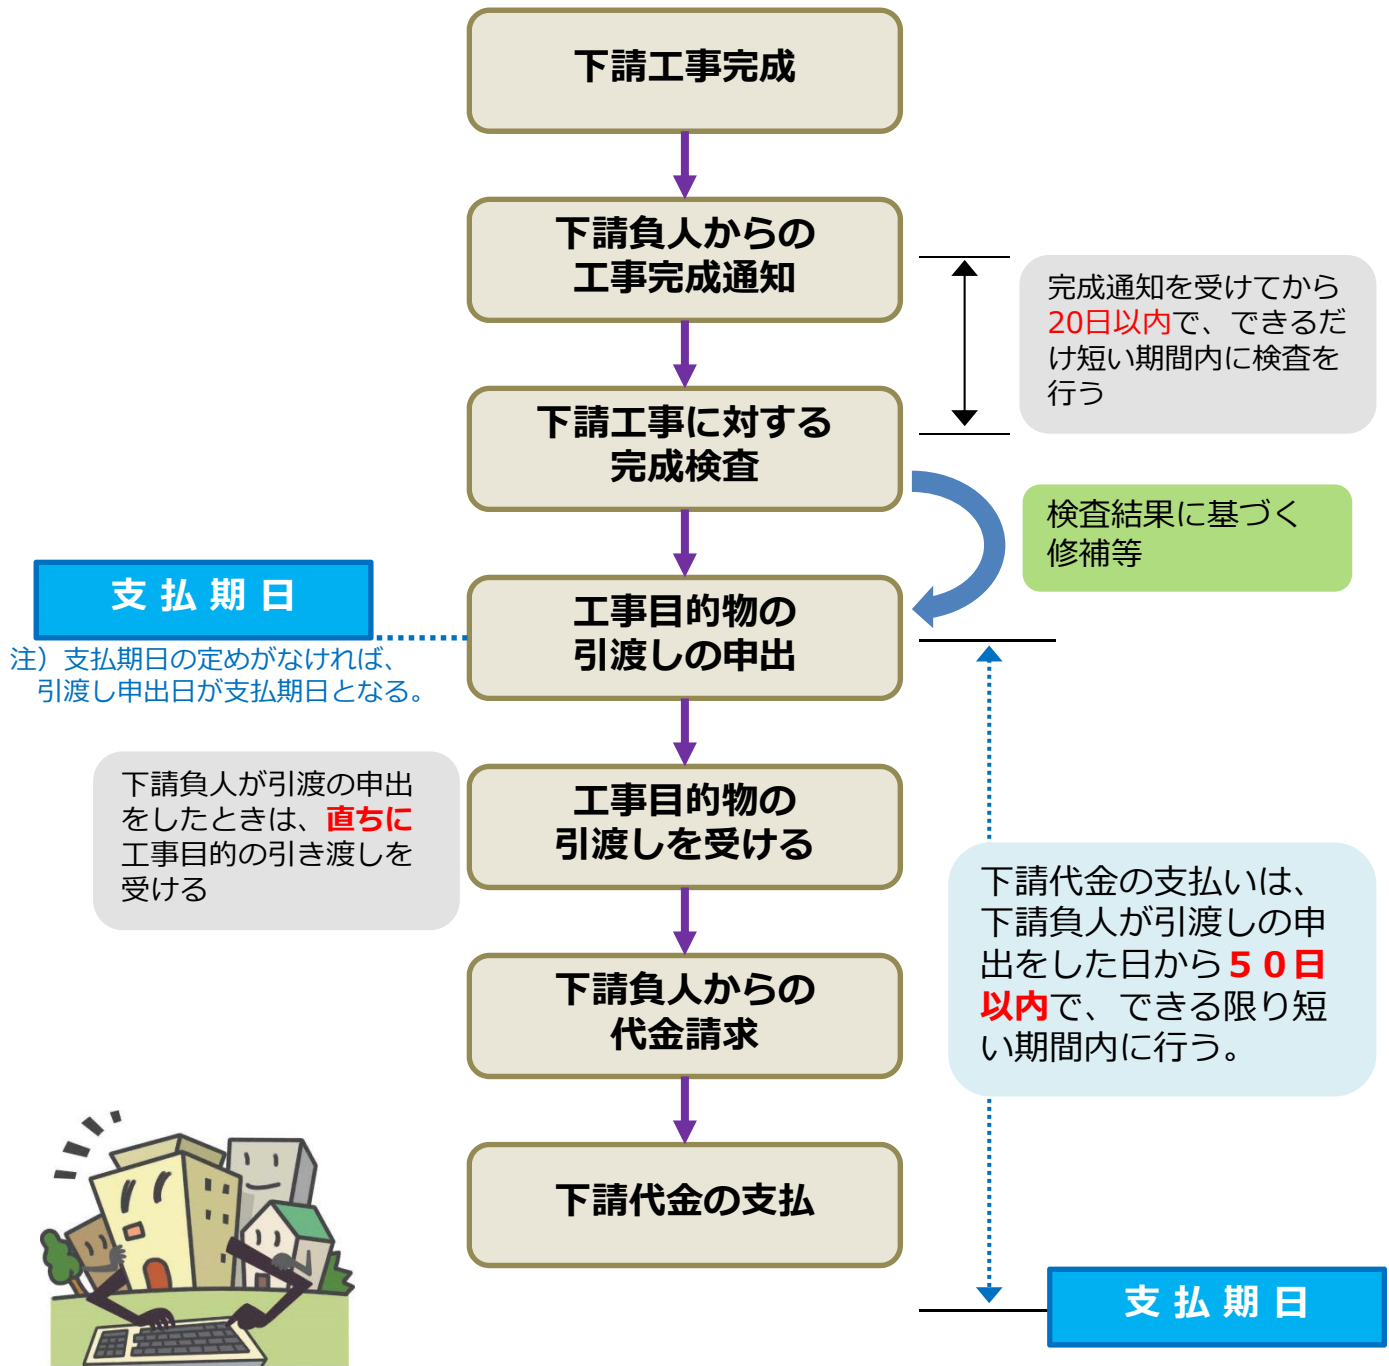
下請工事完成

下請負人からの工事完成通知

完成通知を受けてから20日以内で、できるだけ短い期間内に検査を行う

下請工事に対する完成検査

検査結果に基づく修補等

支 払 期 日

注）支払期日の定めがなければ、引渡し申出日が支払期日となる。

工事目的物の引渡しの申出

下請負人が引渡の申出をしたときは、直ちに工事目的の引き渡しを受ける

工事目的物の引渡しを受ける

下請代金の支払いは、下請負人が引渡しの申出をした日から５０日以内で、できる限り短い期間内に行う。

下請負人からの代金請求

下請代金の支払

支 払 期 日